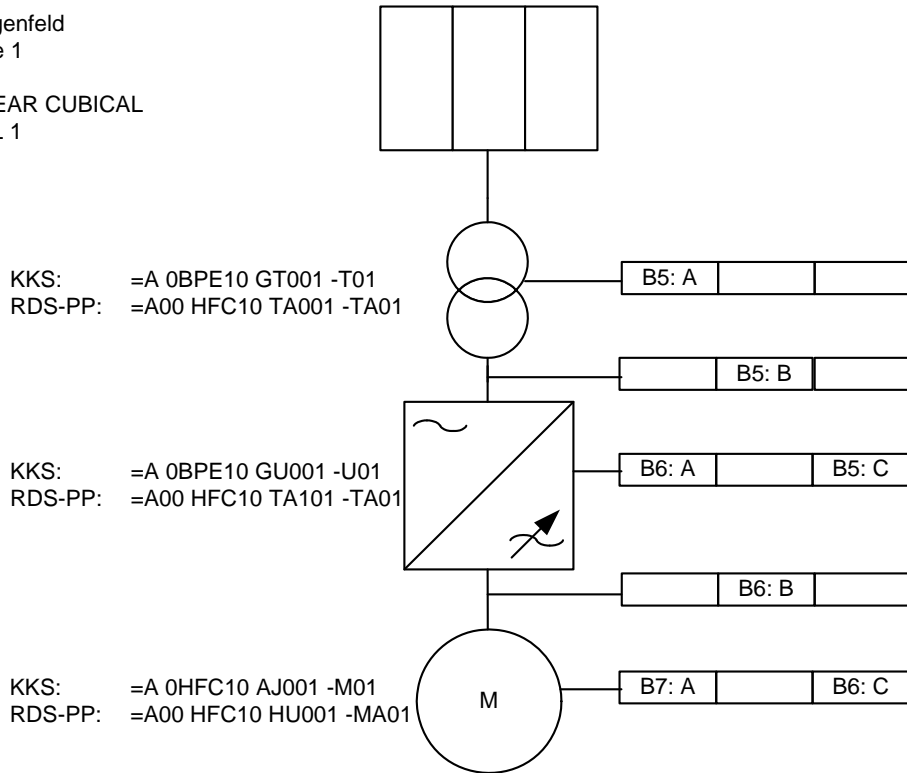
genfeld
e 1

EAR CUBICAL
L 1

KKS: =A 0BPE10 GT001 -T01
RDS-PP: =A00 HFC10 TA001 -TA01

| B5: A | | |
|---|---|---|

| | B5: B | |
|---|---|---|

KKS: =A 0BPE10 GU001 -U01
RDS-PP: =A00 HFC10 TA101 -TA01

| B6: A | | B5: C |
|---|---|---|

| | B6: B | |
|---|---|---|

KKS: =A 0HFC10 AJ001 -M01
RDS-PP: =A00 HFC10 HU001 -MA01

M

| B7: A | | B6: C |
|---|---|---|